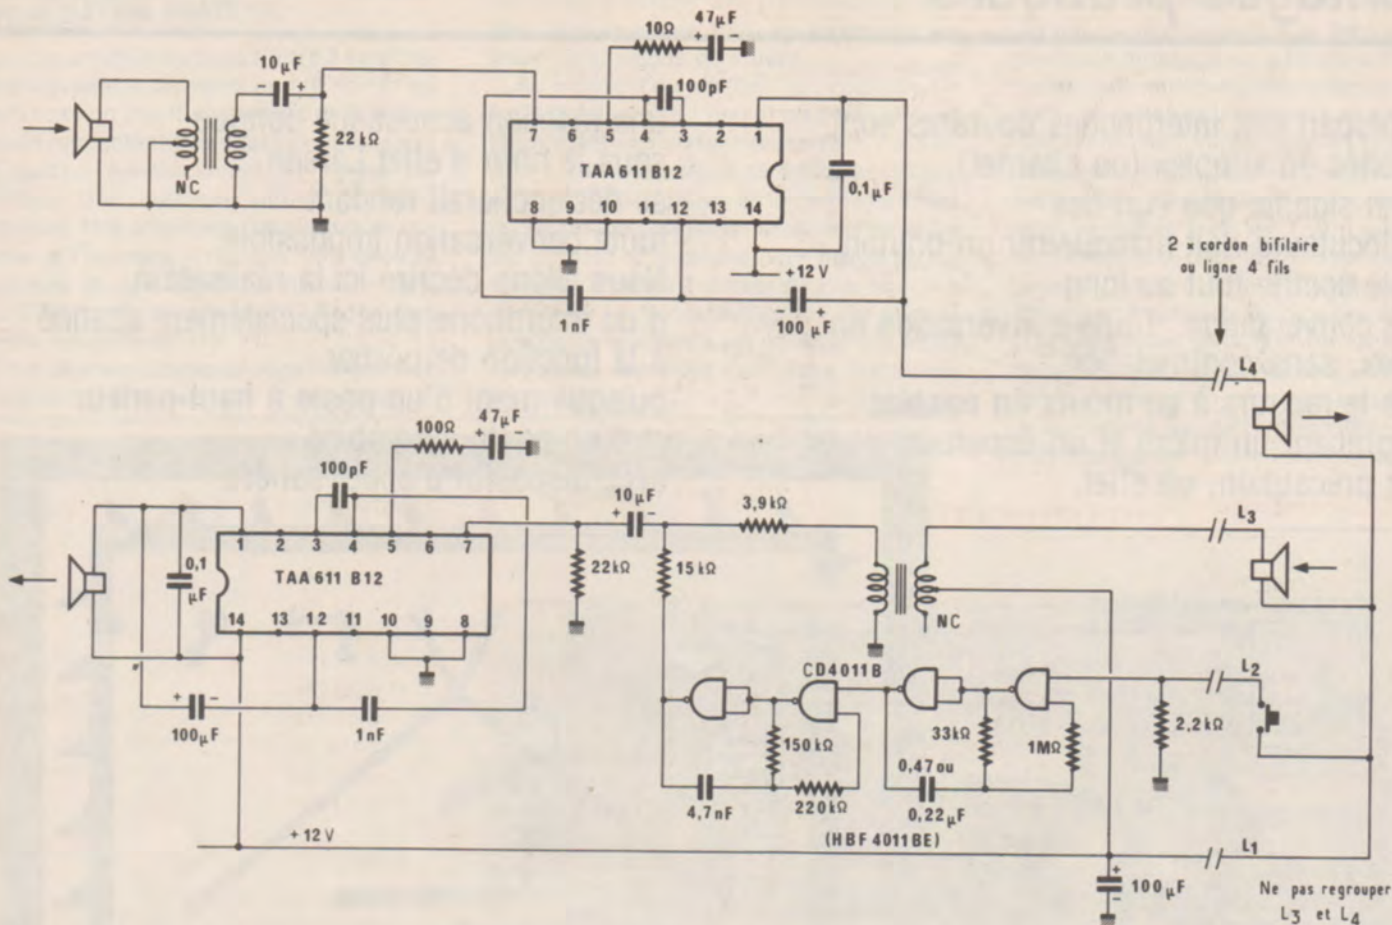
10Ω
47µF
10µF
100pF
22kΩ
NC
7 6 5 4 3 2 1
TAA 611 B12
8 9 10 11 12 13 14
0,1µF
+12 V
1nF
100µF
2 × cordon bifilaire ou ligne 4 fils
$L_4$
100Ω
47µF
100pF
10µF
3,9kΩ
$L_3$
0,1 µF
1 2 3 4 5 6 7
TAA 611 B12
14 13 12 11 10 9 8
22kΩ
15kΩ
NC
CD4011B
$L_2$
33kΩ
1MΩ
2,2kΩ
150kΩ
0,47 ou
100µF
1nF
4,7nF
220kΩ
0,22µF
+12 V
(HBF 4011BE)
$L_1$
100µF
Ne pas regrouper $L_3$ et $L_4$